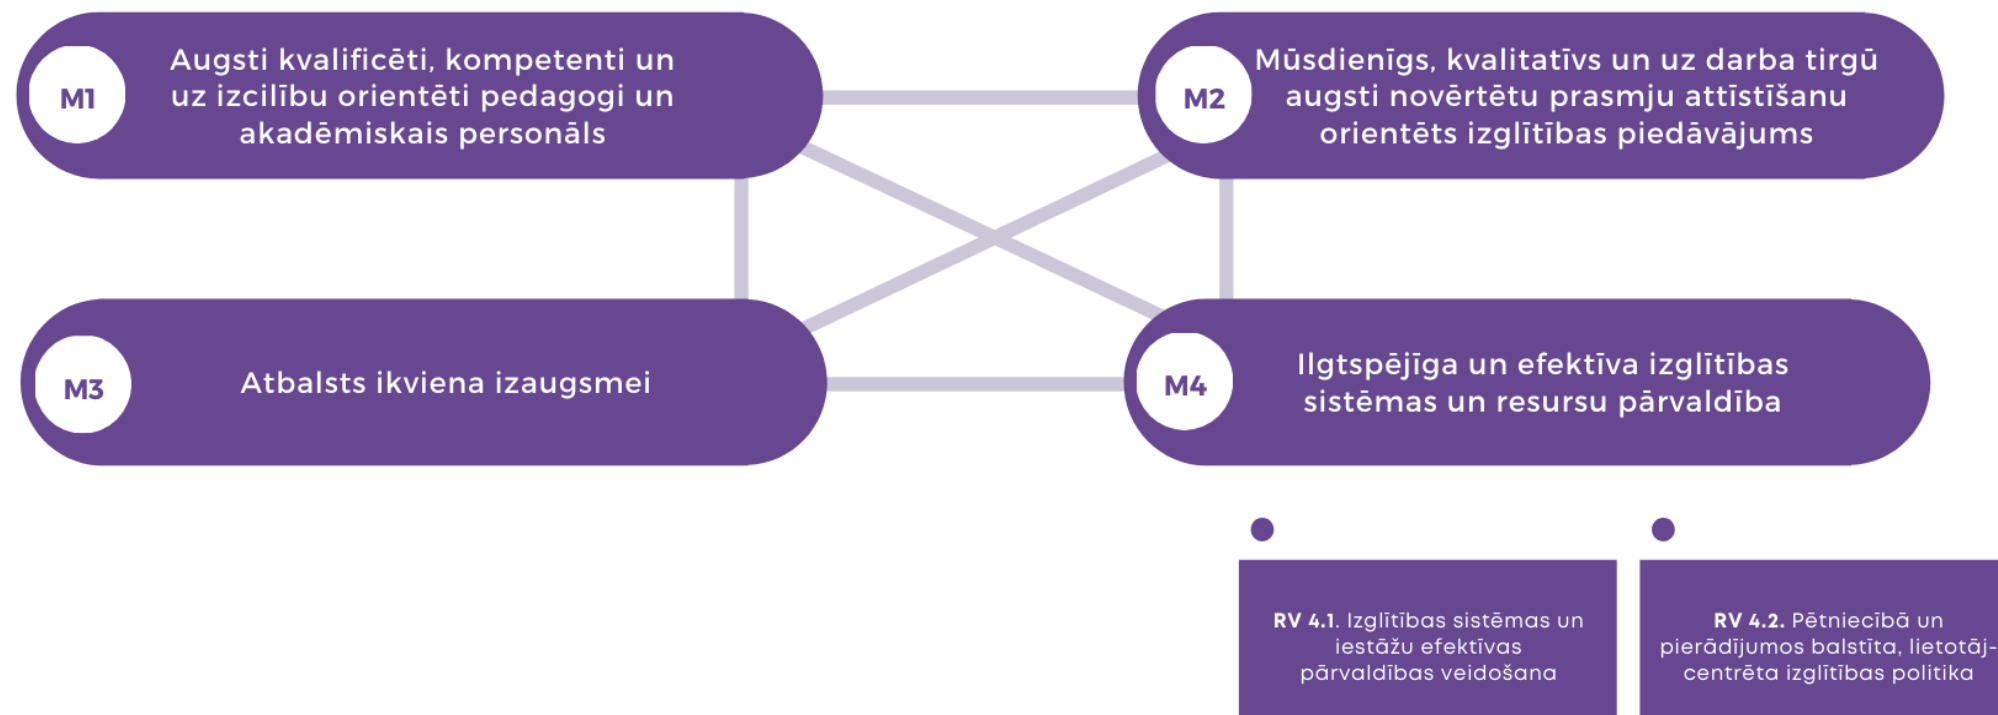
M1 Augsti kvalificēti, kompetenti un uz izcilību orientēti pedagogi un akadēmiskais personāls

M2 Mūsdienīgs, kvalitatīvs un uz darba tirgū augsti novērtētu prasmju attīstīšanu orientēts izglītības piedāvājums

M3 Atbalsts ikviena izaugsmei

M4 Ilgtspējīga un efektīva izglītības sistēmas un resursu pārvaldība

RV 4.1. Izglītības sistēmas un iestāžu efektīvas pārvaldības veidošana

RV 4.2. Pētniecībā un pierādījumos balstīta, lietotāj-centrēta izglītības politika